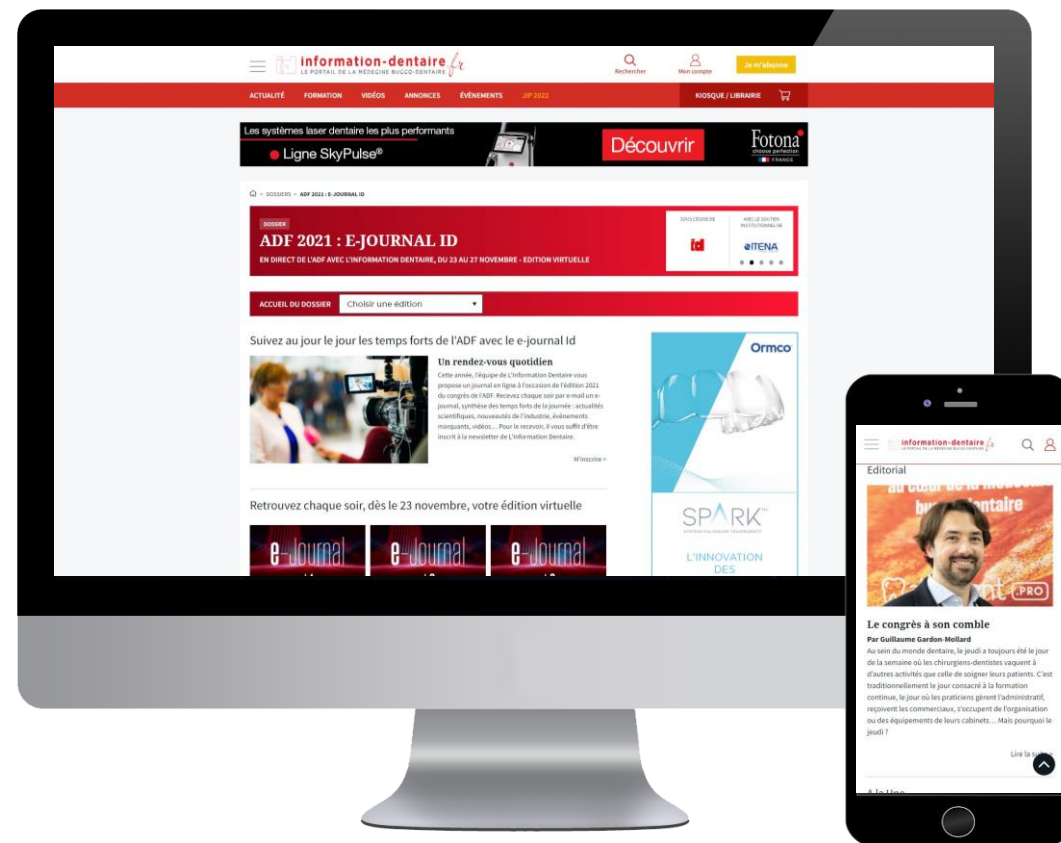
information-dentaire.fr
LE PORTAIL DE LA MÉDECINE BUCCO-DENTAIRE

Rechercher
Mon compte
Je m'abonne

ACTUALITÉ FORMATION VIDÉOS ANNONCES ÉVÉNEMENTS JIP 2022
KIOSQUE / LIBRAIRIE

Les systèmes laser dentaire les plus performants
Ligne SkyPulse®
Découvrir
Fotona
choose perfection
FRANCE

> DOSSIERS > ADF 2021 : E-JOURNAL ID

DOSSIER
ADF 2021 : E-JOURNAL ID
EN DIRECT DE L'ADF AVEC L'INFORMATION DENTAIRE, DU 23 AU 27 NOVEMBRE - EDITION VIRTUELLE

SOUS L'EGIDE DE
id
AVEC LE SOUTIEN INSTITUTIONNEL DE
ITENA

ACCUEIL DU DOSSIER
Choisir une édition

Suivez au jour le jour les temps forts de l'ADF avec le e-journal Id

Un rendez-vous quotidien
Cette année, l'équipe de L'Information Dentaire vous propose un journal en ligne à l'occasion de l'édition 2021 du congrès de l'ADF. Recevez chaque soir par e-mail un e-journal, synthèse des temps forts de la journée : actualités scientifiques, nouveautés de l'industrie, événements marquants, vidéos… Pour le recevoir, il vous suffit d'être inscrit à la newsletter de L'Information Dentaire.

M'inscrire >

Retrouvez chaque soir, dès le 23 novembre, votre édition virtuelle

e-Journal
e-Journal
e-Journal

Ormco
SPARK
L'INNOVATION DES

information-dentaire.fr
Editorial
PRO

Le congrès à son comble
Par Guillaume Gardon-Mollard
Au sein du monde dentaire, le jeudi a toujours été le jour de la semaine où les chirurgiens-dentistes vaquent à d'autres activités que celle de soigner leurs patients. C'est traditionnellement le jour consacré à la formation continue, le jour où les praticiens gèrent l'administratif, reçoivent les commerciaux, s'occupent de l'organisation ou des équipements de leurs cabinets… Mais pourquoi le jeudi ?

Lire la suite